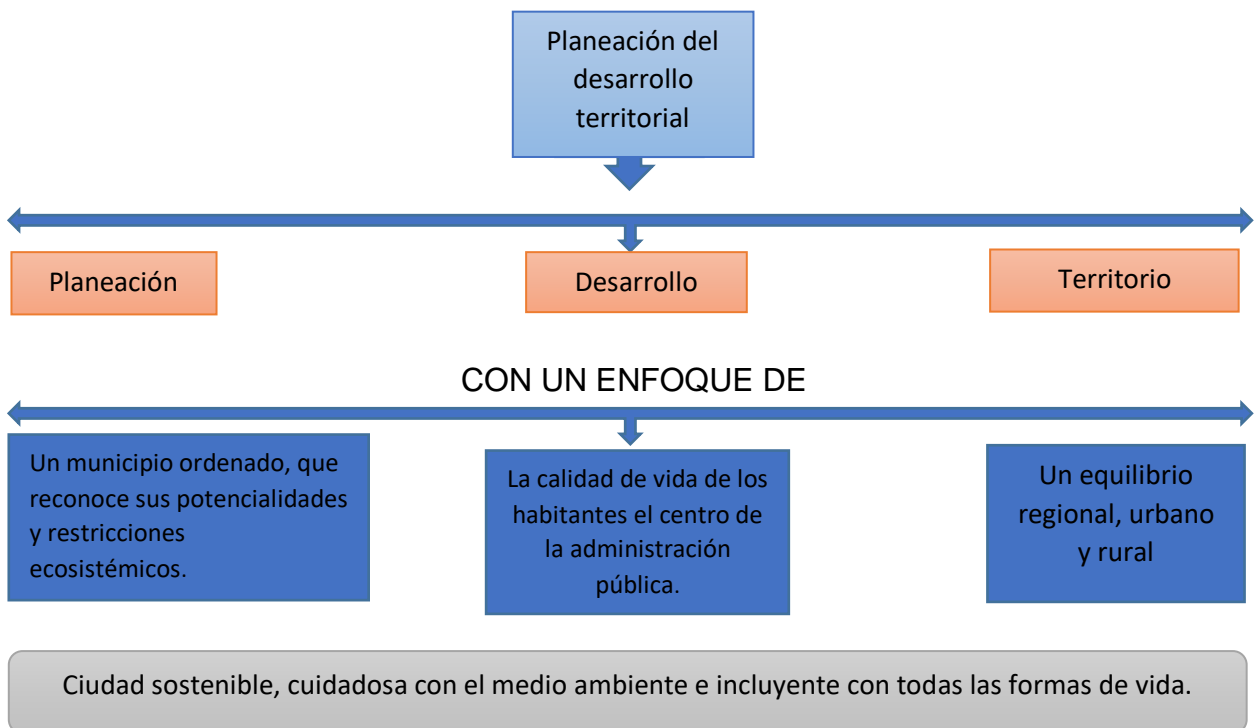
Planeación del desarrollo territorial

Planeación

Desarrollo

Territorio

CON UN ENFOQUE DE

Un municipio ordenado, que reconoce sus potencialidades y restricciones ecosistémicos.

La calidad de vida de los habitantes el centro de la administración pública.

Un equilibrio regional, urbano y rural

Ciudad sostenible, cuidadosa con el medio ambiente e incluyente con todas las formas de vida.